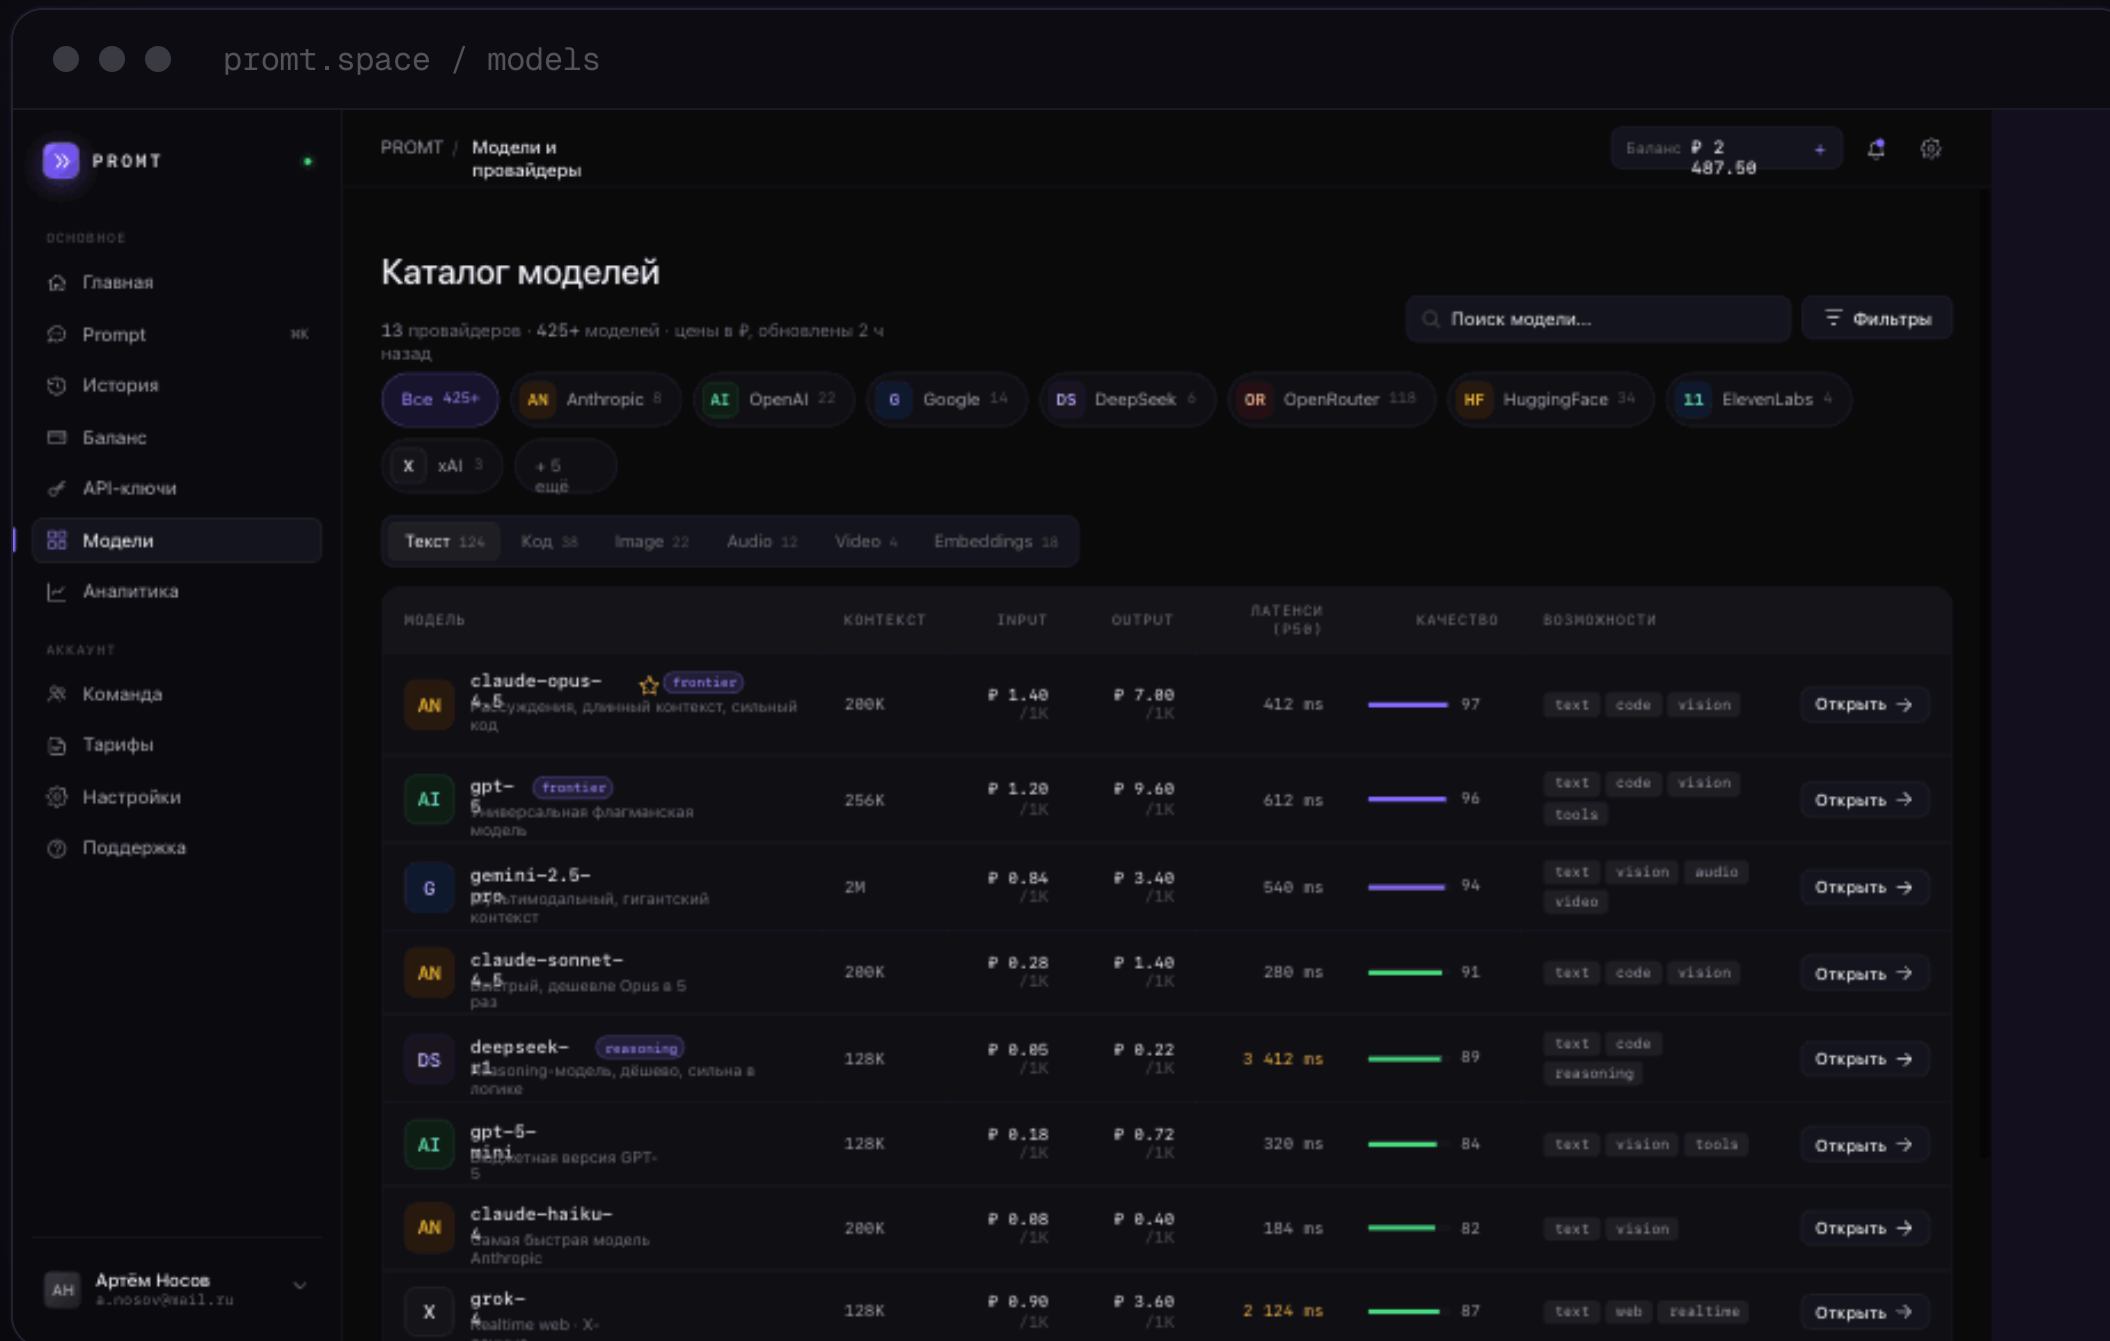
promt.space / models

PROMT

ОСНОВНОЕ
Главная
Prompt ⌘K
История
Баланс
API-ключи
Модели
Аналитика

АККАУНТ
Команда
Тарифы
Настройки
Поддержка

АН Артём Носов
a.nosov@mail.ru

PROMT / Модели и провайдеры

Баланс ₽ 2 487.50 +

Каталог моделей

13 провайдеров · 425+ моделей · цены в ₽, обновлены 2 ч назад

Поиск модели...
Фильтры

Все 425+ | AN Anthropic 8 | AI OpenAI 22 | G Google 14 | DS DeepSeek 6 | OR OpenRouter 118 | HF HuggingFace 34 | 11 ElevenLabs 4 | X xAI 3 | + 5 ещё

Текст 124 | Код 38 | Image 22 | Audio 12 | Video 4 | Embeddings 18

| МОДЕЛЬ | КОНТЕКСТ | INPUT | OUTPUT | ЛАТЕНСИ (P50) | КАЧЕСТВО | ВОЗМОЖНОСТИ | |
|---|---|---|---|---|---|---|---|
| AN claude-opus-4.5 frontier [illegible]ассуждения, длинный контекст, сильный код | 200K | ₽ 1.40 /1K | ₽ 7.00 /1K | 412 ms | 97 | text code vision | Открыть → |
| AI gpt-5 frontier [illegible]ниверсальная флагманская модель | 256K | ₽ 1.20 /1K | ₽ 9.60 /1K | 612 ms | 96 | text code vision tools | Открыть → |
| G gemini-2.5-pro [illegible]льтимодальный, гигантский контекст | 2M | ₽ 0.84 /1K | ₽ 3.40 /1K | 540 ms | 94 | text vision audio video | Открыть → |
| AN claude-sonnet-4.5 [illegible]ыстрый, дешевле Opus в 5 раз | 200K | ₽ 0.28 /1K | ₽ 1.40 /1K | 280 ms | 91 | text code vision | Открыть → |
| DS deepseek-r1 reasoning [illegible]asoning-модель, дёшево, сильна в логике | 128K | ₽ 0.05 /1K | ₽ 0.22 /1K | 3 412 ms | 89 | text code reasoning | Открыть → |
| AI gpt-5-mini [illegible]джетная версия GPT-5 | 128K | ₽ 0.18 /1K | ₽ 0.72 /1K | 320 ms | 84 | text vision tools | Открыть → |
| AN claude-haiku-4 Самая быстрая модель Anthropic | 200K | ₽ 0.08 /1K | ₽ 0.40 /1K | 184 ms | 82 | text vision | Открыть → |
| X grok-4 Realtime web · X-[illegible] | 128K | ₽ 0.90 /1K | ₽ 3.60 /1K | 2 124 ms | 87 | text web realtime | Открыть → |